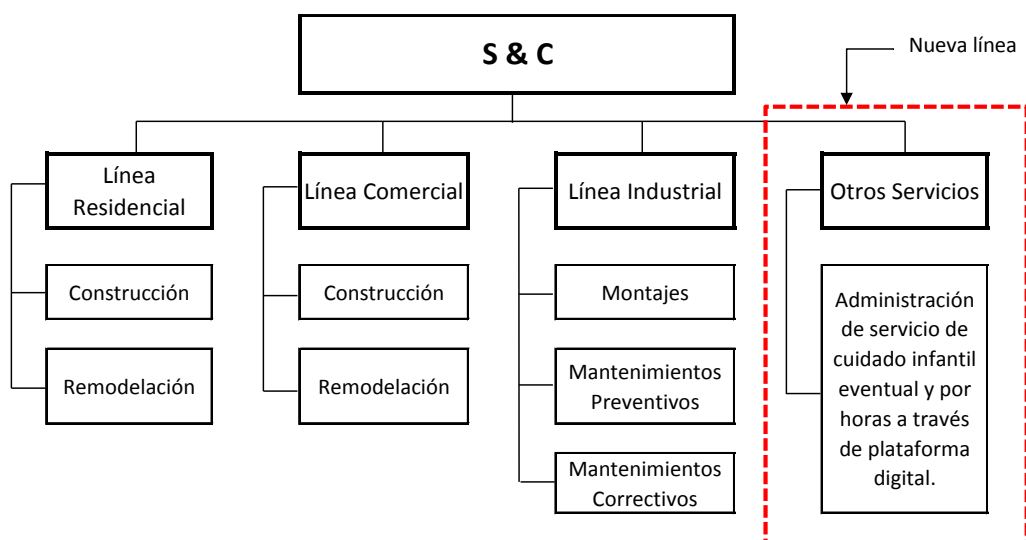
S & C

Nueva línea

Línea Residencial

Construcción

Remodelación

Línea Comercial

Construcción

Remodelación

Línea Industrial

Montajes

Mantenimientos Preventivos

Mantenimientos Correctivos

Otros Servicios

Administración de servicio de cuidado infantil eventual y por horas a través de plataforma digital.